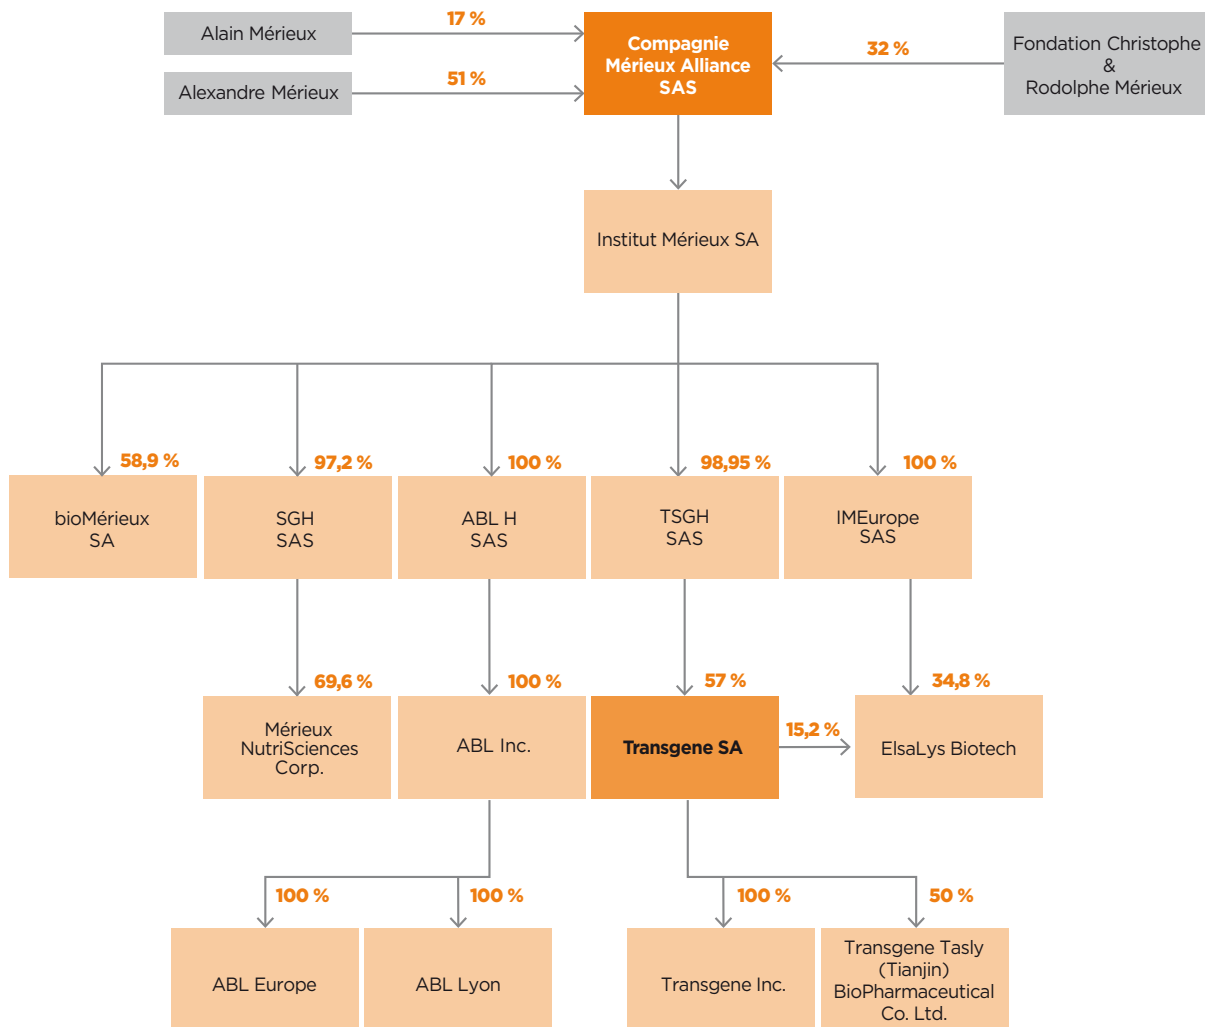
Alain Mérieux

17 %

Alexandre Mérieux

51 %

Compagnie Mérieux Alliance SAS

32 %

Fondation Christophe & Rodolphe Mérieux

Institut Mérieux SA

58,9 %

bioMérieux SA

97,2 %

SGH SAS

100 %

ABL H SAS

98,95 %

TSGH SAS

100 %

IMEurope SAS

69,6 %

Mérieux NutriSciences Corp.

100 %

ABL Inc.

57 %

Transgene SA

15,2 %

34,8 %

ElsaLys Biotech

100 %

ABL Europe

100 %

ABL Lyon

100 %

Transgene Inc.

50 %

Transgene Tasly (Tianjin) BioPharmaceutical Co. Ltd.